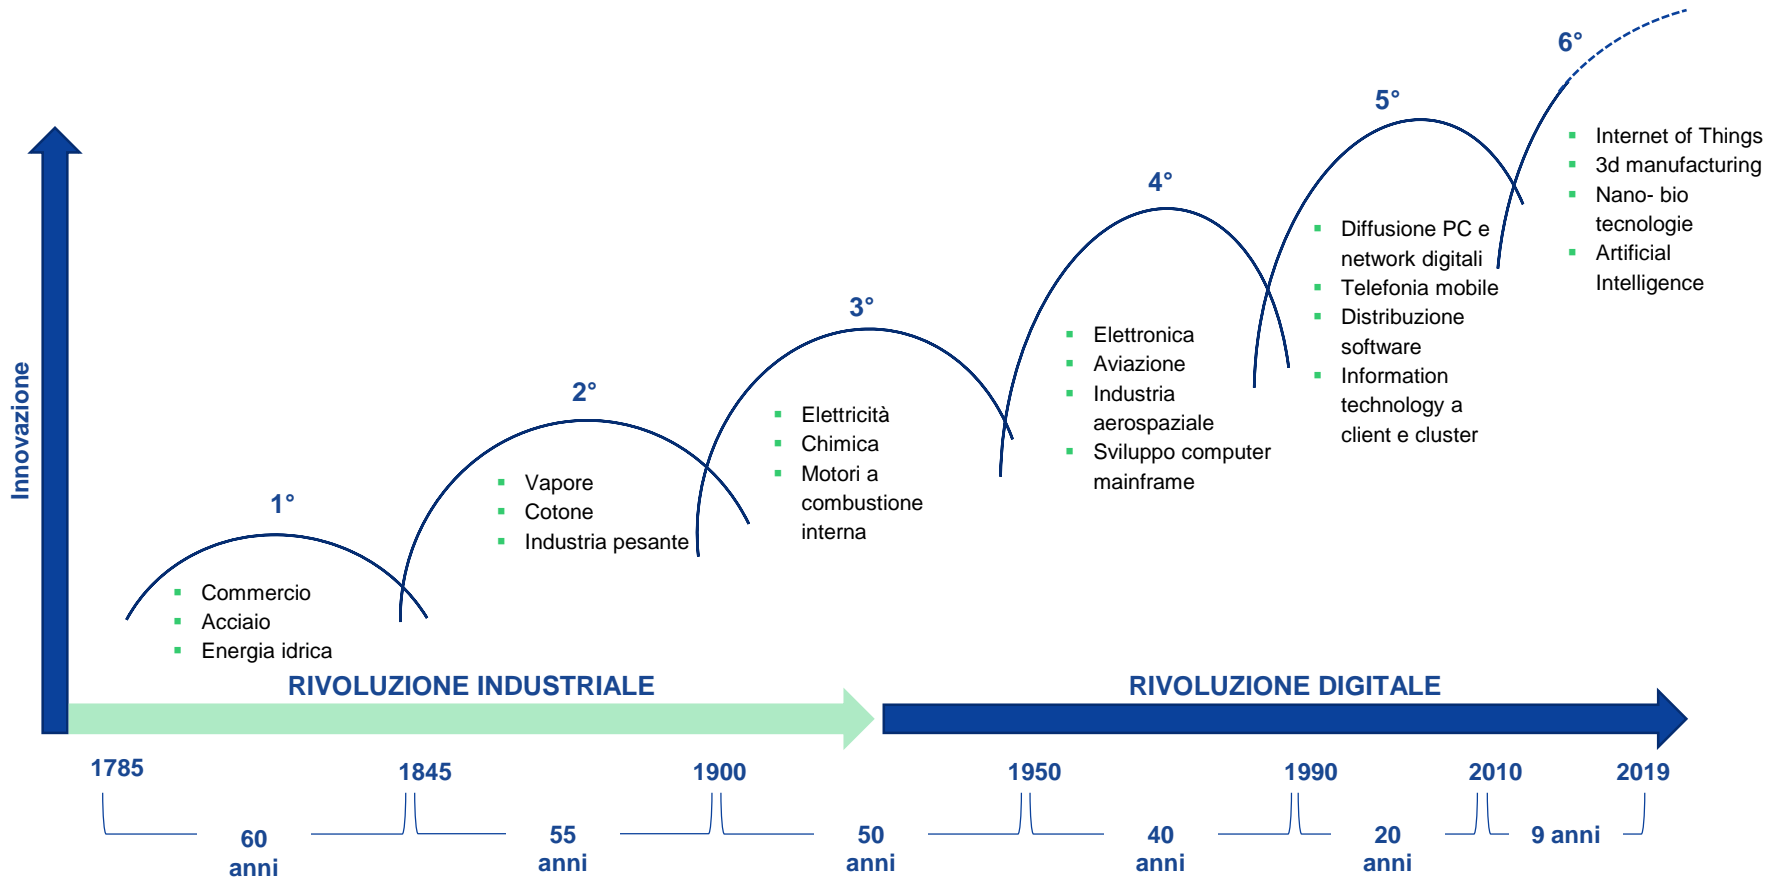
6°

5°

4°

3°

2°

1°

Innovazione

▪ Commercio
▪ Acciaio
▪ Energia idrica

▪ Vapore
▪ Cotone
▪ Industria pesante

▪ Elettricità
▪ Chimica
▪ Motori a combustione interna

▪ Elettronica
▪ Aviazione
▪ Industria aerospaziale
▪ Sviluppo computer mainframe

▪ Diffusione PC e network digitali
▪ Telefonia mobile
▪ Distribuzione software
▪ Information technology a client e cluster

▪ Internet of Things
▪ 3d manufacturing
▪ Nano- bio tecnologie
▪ Artificial Intelligence

RIVOLUZIONE INDUSTRIALE

RIVOLUZIONE DIGITALE

1785 1845 1900 1950 1990 2010 2019

60 anni

55 anni

50 anni

40 anni

20 anni

9 anni